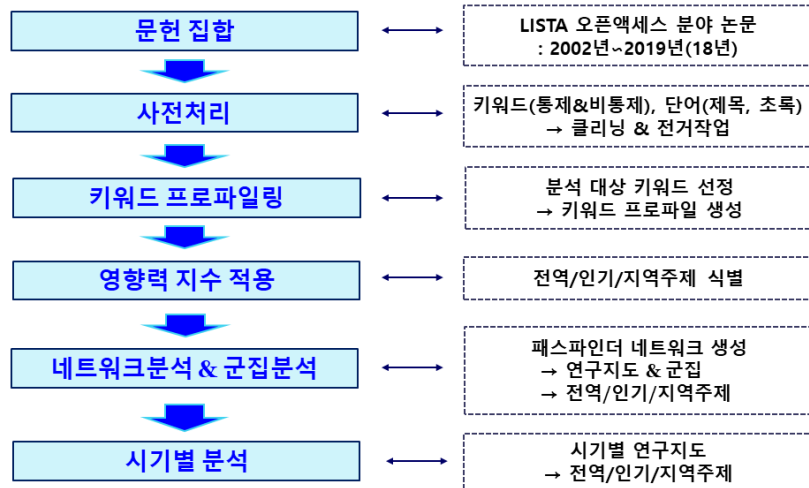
문헌 집합

LISTA 오픈액세스 분야 논문
: 2002년~2019년(18년)

사전처리

키워드(통제&비통제), 단어(제목, 초록)
→ 클리닝 & 전거작업

키워드 프로파일링

분석 대상 키워드 선정
→ 키워드 프로파일 생성

영향력 지수 적용

전역/인기/지역주제 식별

네트워크분석 & 군집분석

패스파인더 네트워크 생성
→ 연구지도 & 군집
→ 전역/인기/지역주제

시기별 분석

시기별 연구지도
→ 전역/인기/지역주제